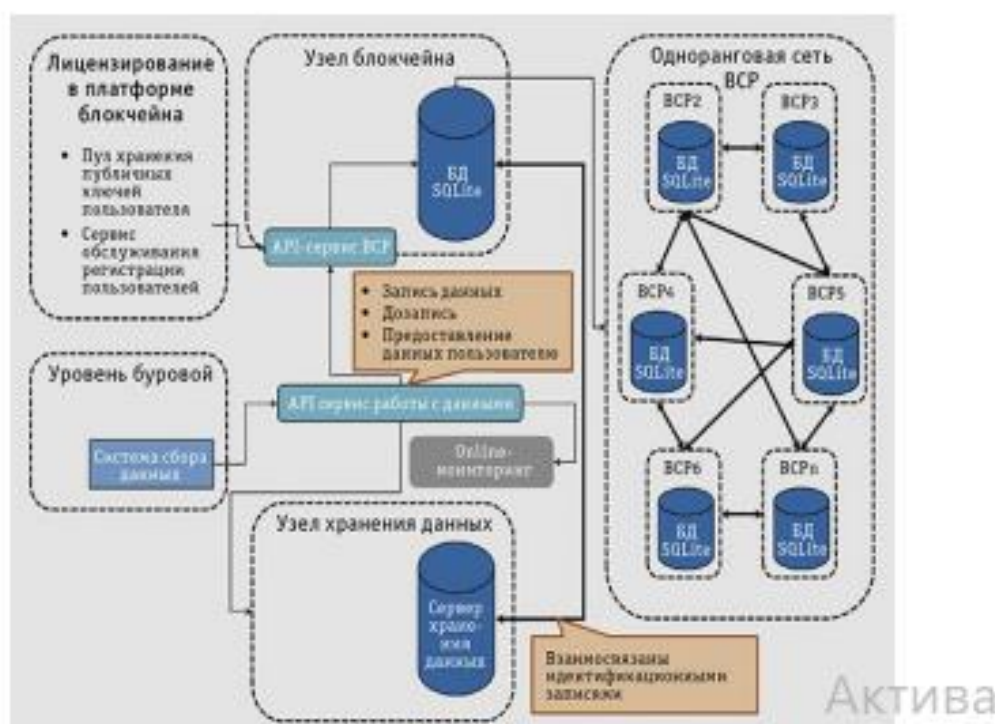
Лицензирование в платформе блокчейна

• Пул хранения публичных ключей пользователя
• Сервис обслуживания регистрации пользователей

Узел блокчейна

БД SQLite

API-сервис ВСР

• Запись данных
• Дозапись
• Предоставление данных пользователю

Уровень буровой

Система сбора данных

API сервис работы с данными

Online-мониторинг

Узел хранения данных

Сервер хранения данных

Взаимосвязаны идентификационными записями

Одноранговая сеть ВСР

ВСР2
БД SQLite

ВСР3
БД SQLite

ВСР4
БД SQLite

ВСР5
БД SQLite

ВСР6
БД SQLite

ВСРn
БД SQLite

Актива